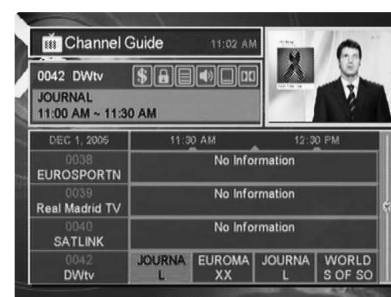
Channel Guide 11:02 AM

0042 DWtv

JOURNAL
11:00 AM ~ 11:30 AM

| DEC 1, 2005 | 11:30 AM | | 12:30 PM | |
|---|---|---|---|---|
| 0038 EUROSPORTN | No Information | | | |
| 0039 Real Madrid TV | No Information | | | |
| 0040 SATLINK | No Information | | | |
| 0042 DWtv | JOURNAL | EUROMAXX | JOURNAL | WORLDS OF SO |